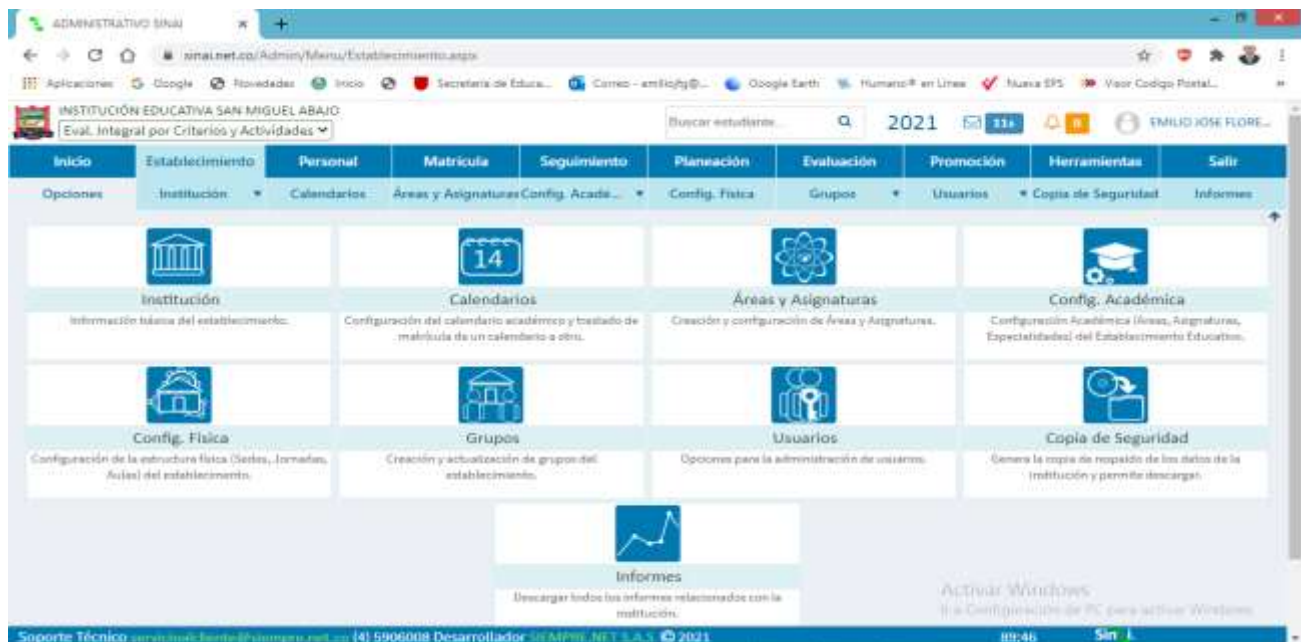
ADMINISTRATIVO SINAI

sinai.net.co/Admin/Menu/Establecimiento.aspx

Aplicaciones Google Novedades Inicio Secretaria de Educa... Correo - emilio@... Google Earth Humano® en Línea Nueva EPS Visor Codigo Postal...

INSTITUCIÓN EDUCATIVA SAN MIGUEL ABAJO
Eval. Integral por Criterios y Actividades

Buscar estudiante... 2021 11 EMILIO JOSE FLORE...

| Inicio | Establecimiento | Personal | Matricula | Seguimiento | Planeación | Evaluación | Promoción | Herramientas | Salir |
|---|---|---|---|---|---|---|---|---|---|

Opciones Institución Calendarios Áreas y Asignaturas Config. Acade... Config. Física Grupos Usuarios Copia de Seguridad Informes

14

Institución
Información básica del establecimiento.

Calendarios
Configuración del calendario académico y traslado de matrícula de un calendario a otro.

Áreas y Asignaturas
Creación y configuración de Áreas y Asignaturas.

Config. Académica
Configuración Académica (Áreas, Asignaturas, Especialidades) del Establecimiento Educativo.

Config. Física
Configuración de la estructura física (Sedes, Jornadas, Aulas) del establecimiento.

Grupos
Creación y actualización de grupos del establecimiento.

Usuarios
Opciones para la administración de usuarios.

Copia de Seguridad
Genera la copia de respaldo de los datos de la institución y permite descargar.

Informes
Descargar todos los informes relacionados con la institución.

Activar Windows
Ir a Configuración de PC para activar Windows.

Soporte Técnico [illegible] (4) 5906008 Desarrollador SIEMPRE.NET S.A.S © 2021 09:46 Sin